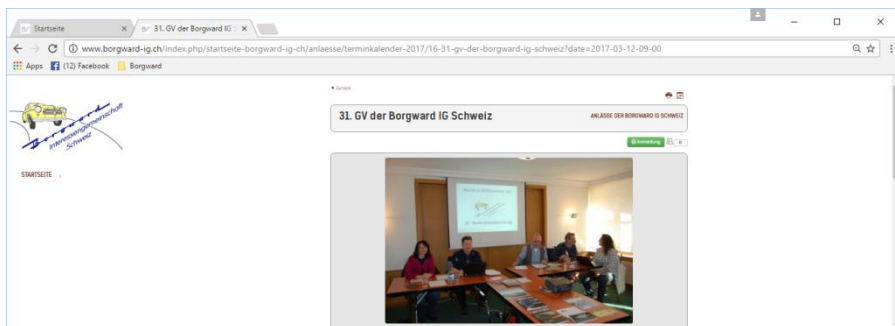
Startseite

31. GV der Borgward IG

www.borgward-ig.ch/index.php/startseite-borgward-ig-ch/anlaesse/terminkalender-2017/16-31-gv-der-borgward-ig-schweiz?date=2017-03-12-09-00

Apps (12) Facebook Borgward

Interessengemeinschaft Schweiz

STARTSEITE

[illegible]

31. GV der Borgward IG Schweiz

ANLÄSSE DER BORGWARD IG SCHWEIZ

Anmeldung 0